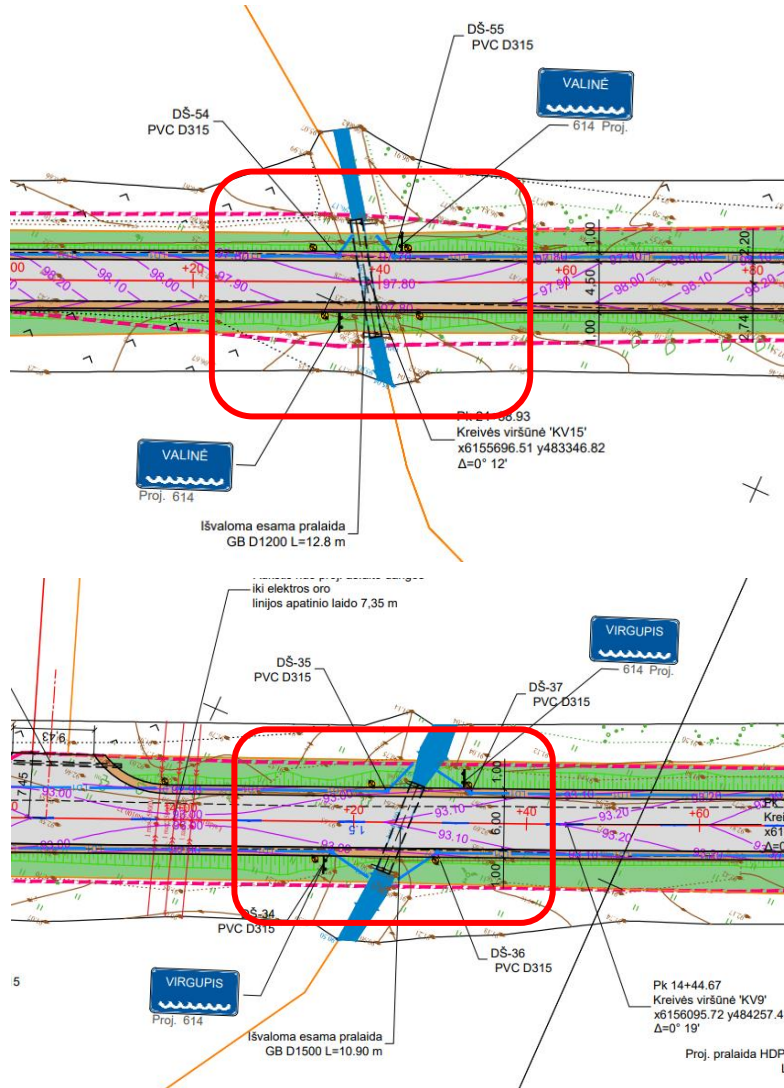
DŠ-55
PVC D315

VALINĖ

614 Proj.

DŠ-54
PVC D315

1,00
4,50
1,00
2,20
2,74

00
+20
+40
+60
+80
98,00
98,10
97,90
97,80
97,80
97,90
98,00
98,10
98,20
97,90
97,90

Pk 01+98.93
Kreivės viršūnė 'KV15'
x6155696.51 y483346.82
Δ=0° 12'

VALINĖ
Proj. 614

Išvaloma esama pralaida
GB D1200 L=12.8 m

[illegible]
iki elektros oro
linijos apatinio laido 7,35 m

VIRGUPIS

614 Proj.

DŠ-35
PVC D315

DŠ-37
PVC D315

7,45
4,3
93,00
93,00
+20
+40
+60
1,5
93,10
93,10
93,20
93,20
6,00
1,00
Pk
Kre
x61
Δ=0

DŠ-34
PVC D315

DŠ-36
PVC D315

5

VIRGUPIS
Proj. 614

Pk 14+44.67
Kreivės viršūnė 'KV9'
x6156095.72 y484257.4
Δ=0° 19'

Išvaloma esama pralaida
GB D1500 L=10.90 m

Proj. pralaida HDP